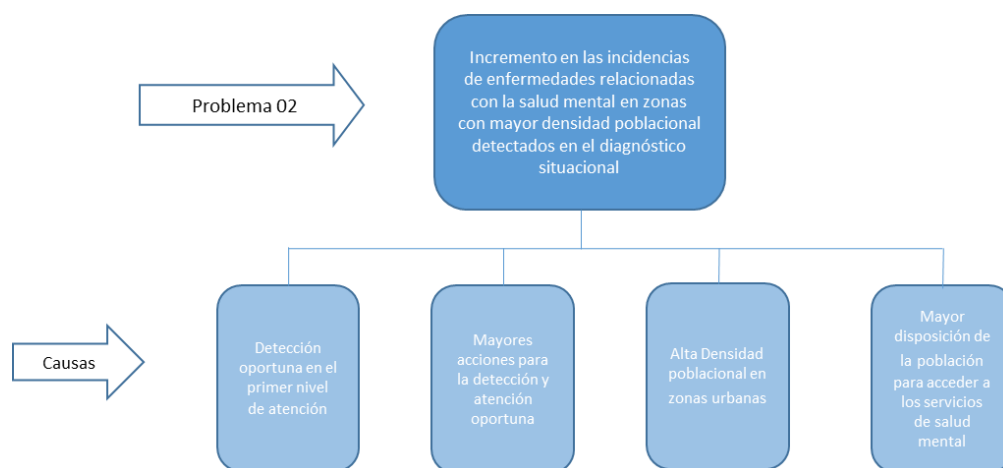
Problema 02

Incremento en las incidencias de enfermedades relacionadas con la salud mental en zonas con mayor densidad poblacional detectados en el diagnóstico situacional

Causas

Detección oportuna en el primer nivel de atención

Mayores acciones para la detección y atención oportuna

Alta Densidad poblacional en zonas urbanas

Mayor disposición de la población para acceder a los servicios de salud mental